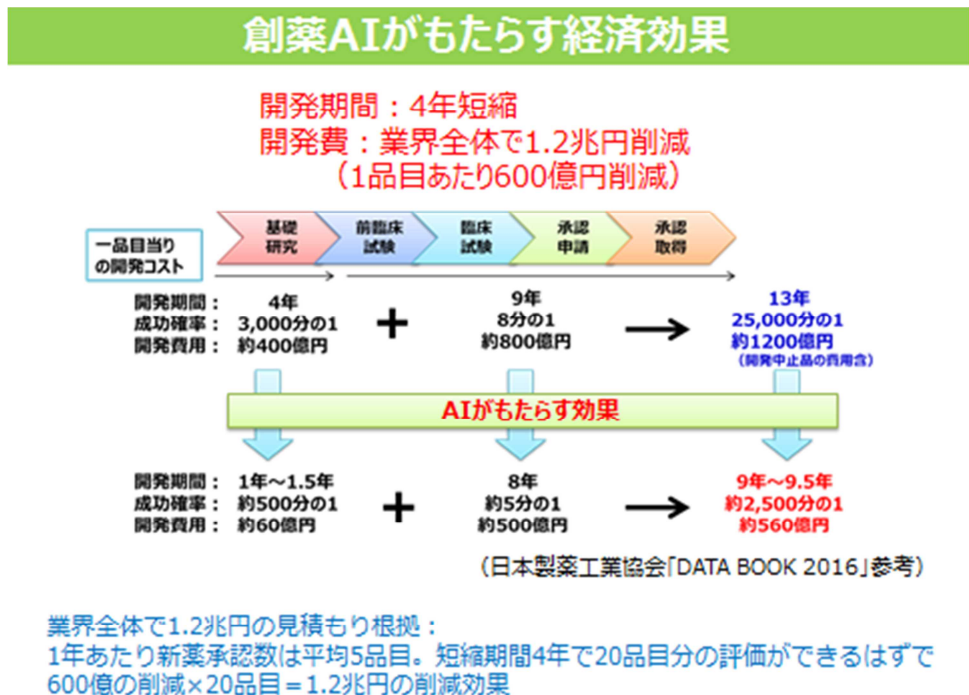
創薬AIがもたらす経済効果

開発期間：4年短縮
開発費：業界全体で1.2兆円削減
（1品目あたり600億円削減）

一品目当りの開発コスト

基礎研究
前臨床試験
臨床試験
承認申請
承認取得

開発期間：
成功確率：
開発費用：

4年
3,000分の1
約400億円

＋

9年
8分の1
約800億円

→

13年
25,000分の1
約1200億円
（開発中止品の費用含）

AIがもたらす効果

開発期間：
成功確率：
開発費用：

1年～1.5年
約500分の1
約60億円

＋

8年
約5分の1
約500億円

→

9年～9.5年
約2,500分の1
約560億円

（日本製薬工業協会「DATA BOOK 2016」参考）

業界全体で1.2兆円の見積もり根拠：
1年あたり新薬承認数は平均5品目。短縮期間4年で20品目分の評価ができるはずで
600億の削減×20品目＝1.2兆円の削減効果